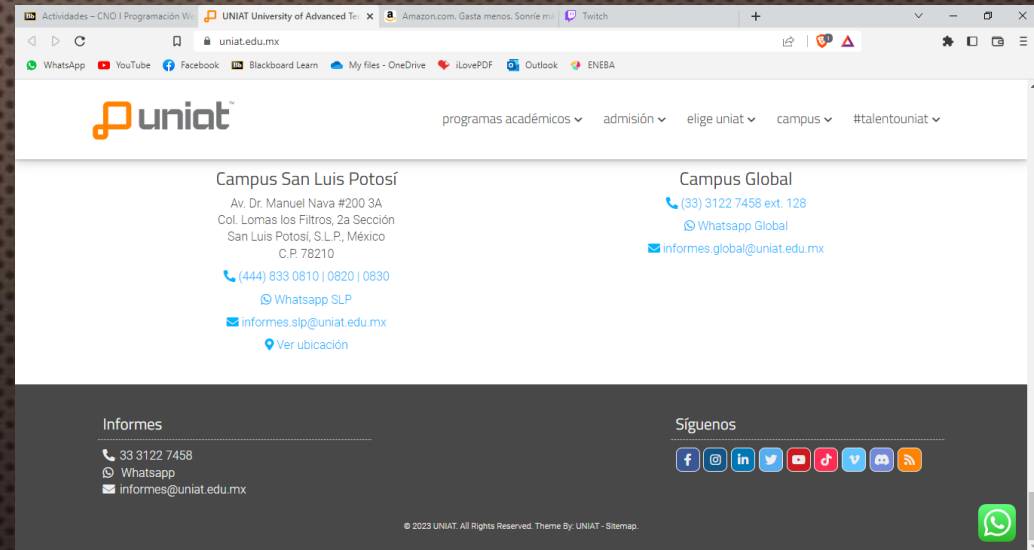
Actividades – CNO I Programación We | UNIAT University of Advanced Te | Amazon.com. Gasta menos. Sonríe m | Twitch

uniat.edu.mx

WhatsApp | YouTube | Facebook | Blackboard Learn | My files - OneDrive | iLovePDF | Outlook | ENEBA

uniat

programas académicos | admisión | elige uniat | campus | #talentouniat

Campus San Luis Potosí

Av. Dr. Manuel Nava #200 3A
Col. Lomas los Filtros, 2a Sección
San Luis Potosí, S.L.P., México
C.P. 78210

(444) 833 0810 | 0820 | 0830

Whatsapp SLP

informes.slp@uniat.edu.mx

Ver ubicación

Campus Global

(33) 3122 7458 ext. 128

Whatsapp Global

informes.global@uniat.edu.mx

Informes

33 3122 7458

Whatsapp

informes@uniat.edu.mx

Síguenos

© 2023 UNIAT. All Rights Reserved. Theme By: UNIAT - Sitemap.